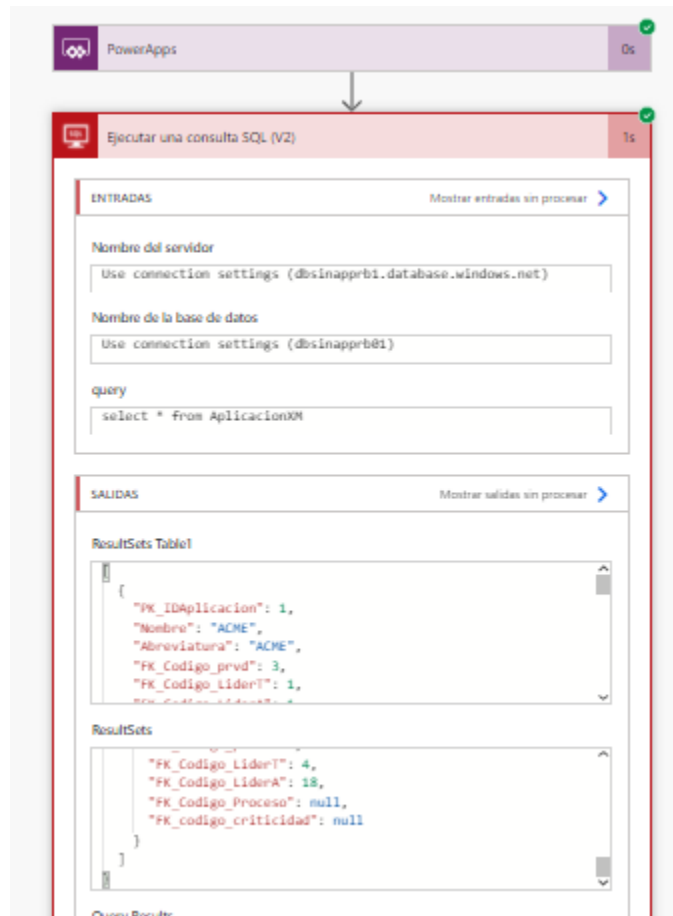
PowerApps

0s

Ejecutar una consulta SQL (V2)

1s

ENTRADAS

Mostrar entradas sin procesar

Nombre del servidor

Use connection settings (dbsinapprb1.database.windows.net)

Nombre de la base de datos

Use connection settings (dbsinapprb01)

query

select * from AplicacionXM

SALIDAS

Mostrar salidas sin procesar

ResultSets Table1

[
{
"PK_IDAplicacion": 1,
"Nombre": "ACME",
"Abreviatura": "ACME",
"FK_Codigo_prvd": 3,
"FK_Codigo_LiderT": 1,
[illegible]

ResultSets

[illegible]
"FK_Codigo_LiderT": 4,
"FK_Codigo_LiderA": 18,
"FK_Codigo_Proceso": null,
"FK_codigo_criticidad": null
}
]
}

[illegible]